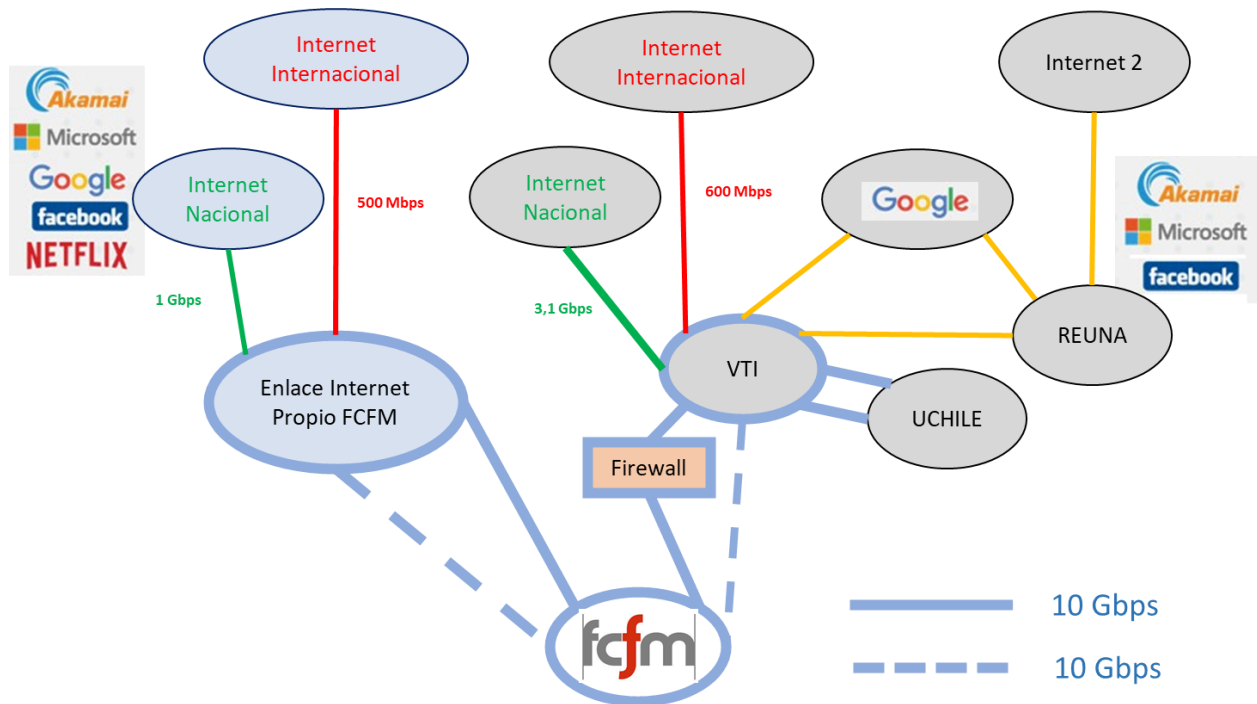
Akamai
Microsoft
Google
facebook
NETFLIX

Internet Internacional

Internet Nacional

500 Mbps

1 Gbps

Enlace Internet Propio FCFM

Internet Internacional

Internet Nacional

600 Mbps

3,1 Gbps

Internet 2

Google

Akamai
Microsoft
facebook

REUNA

VTI

UCHILE

Firewall

fcfm

10 Gbps

10 Gbps